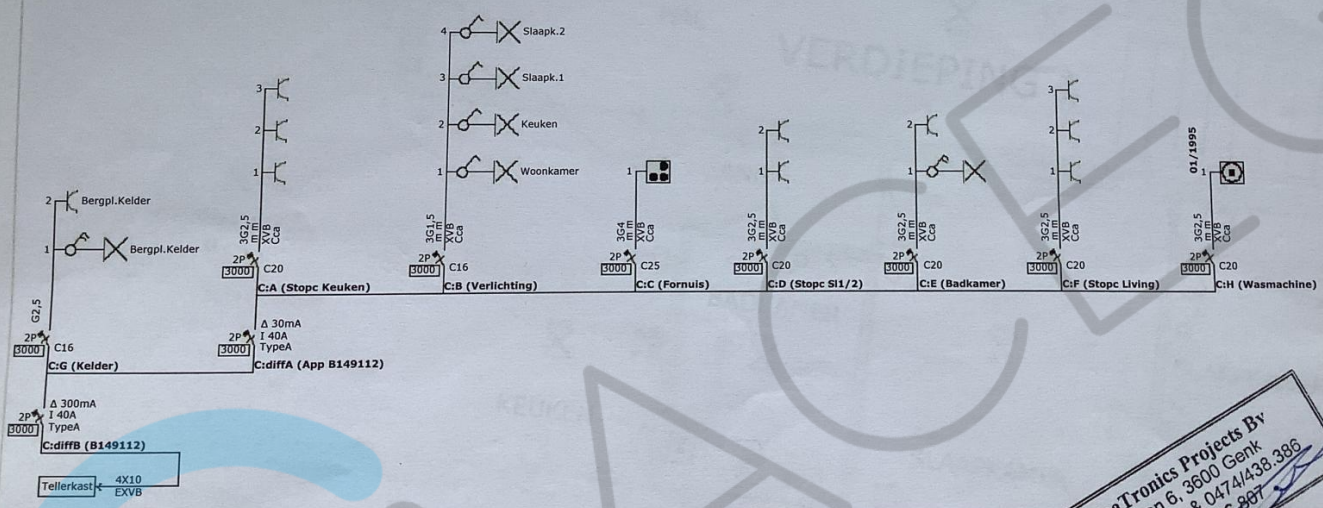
4 Slaapk.2
3 Slaapk.1
2 Keuken
1 Woonkamer

3
2
1

2 Bergpl.Kelder
1 Bergpl.Kelder

G2,5
2P 3000 C16
C:G (Kelder)

Δ 300mA
2P I 40A
3000 TypeA
C:diffB (B149112)

Tellerkast 4X10 EXVB

3G2,5 mm XVB Cca
2P 3000 C20
C:A (Stopc Keuken)

Δ 30mA
2P I 40A
3000 TypeA
C:diffA (App B149112)

3G1,5 mm XVB Cca
2P 3000 C16
C:B (Verlichting)

1
3G4 mm XVB Cca
2P 3000 C25
C:C (Fornuis)

2
1
3G2,5 mm XVB Cca
2P 3000 C20
C:D (Stopc Sl1/2)

2
1
3G2,5 mm XVB Cca
2P 3000 C20
C:E (Badkamer)

3
2
1
3G2,5 mm XVB Cca
2P 3000 C20
C:F (Stopc Living)

01/1995
1
3G2,5 mm XVB Cca
2P 3000 C20
C:H (Wasmachine)

VERDIEPING
KEUKEN

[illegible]Tronics Projects Bv
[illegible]n 6, 3600 Genk
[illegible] 0474/438.386
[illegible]807